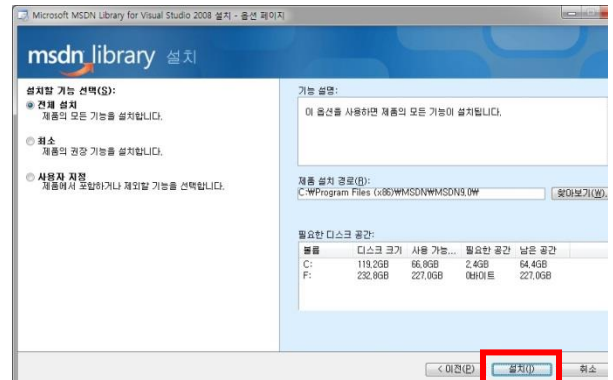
Microsoft MSDN Library for Visual Studio 2008 설치 - 옵션 페이지

msdn library 설치

설치할 기능 선택(S):

전체 설치
제품의 모든 기능을 설치합니다.

최소
제품의 권장 기능을 설치합니다.

사용자 지정
제품에서 포함하거나 제외할 기능을 선택합니다.

기능 설명:
이 옵션을 사용하면 제품의 모든 기능이 설치됩니다.

제품 설치 경로(R):
C:₩Program Files (x86)₩MSDN₩MSDN9.0₩

찾아보기(W)...

필요한 디스크 공간:

| 볼륨 | 디스크 크기 | 사용 가능... | 필요한 공간 | 남은 공간 |
|---|---|---|---|---|
| C: | 119.2GB | 66.8GB | 2.4GB | 64.4GB |
| F: | 232.8GB | 227.0GB | 0바이트 | 227.0GB |

< 이전(P)
설치(I)
취소